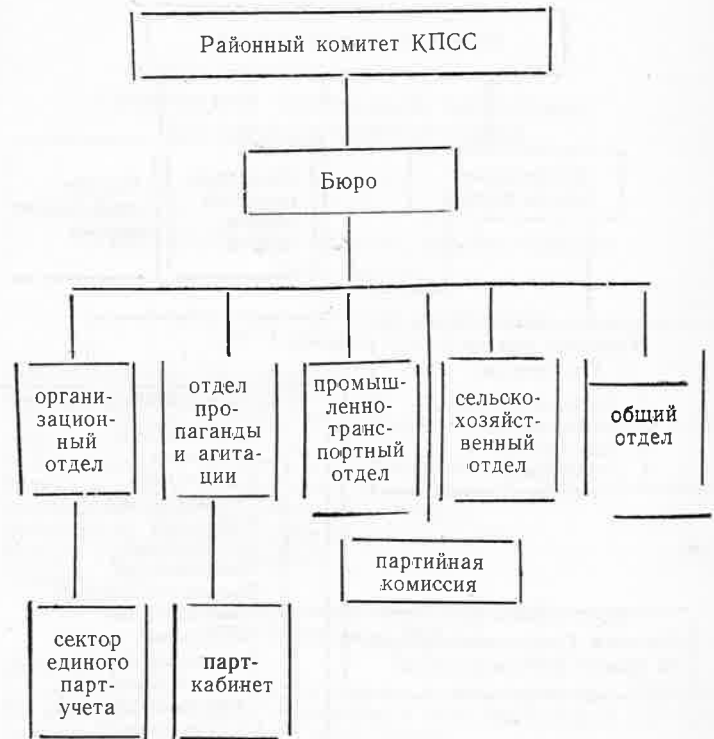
Районный комитет КПСС

Бюро

организационный отдел

отдел пропаганды и агитации

промышленно-транспортный отдел

сельскохозяйственный отдел

общий отдел

партийная комиссия

сектор единого партучета

парткабинет